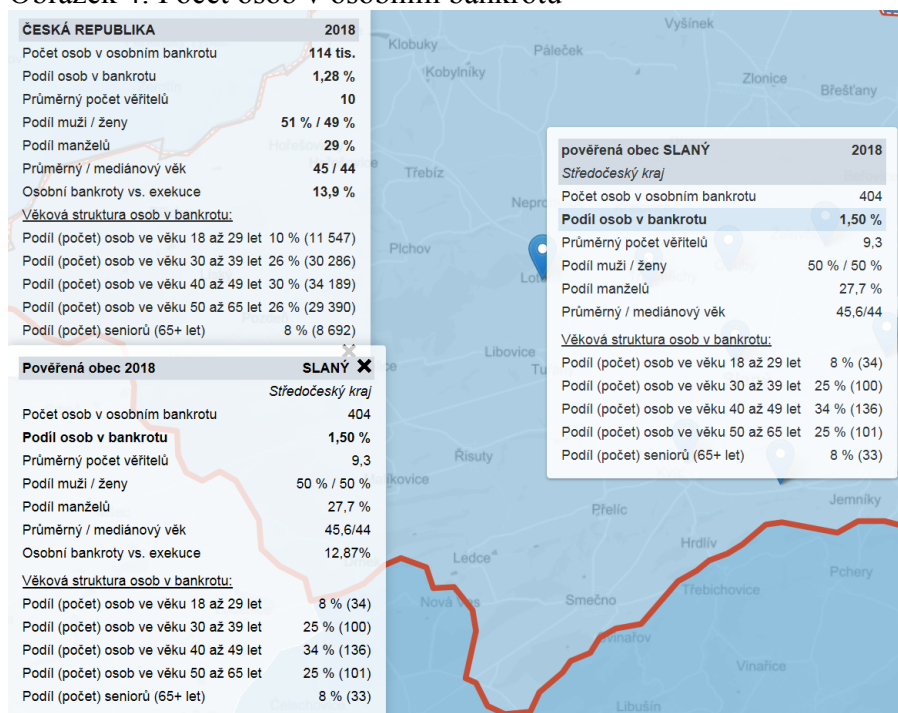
Obrázek 4: Počet osob v osobním bankrotu

| ČESKÁ REPUBLIKA | 2018 |
|---|---|
| Počet osob v osobním bankrotu | 114 tis. |
| Podíl osob v bankrotu | 1,28 % |
| Průměrný počet věřitelů | 10 |
| Podíl muži / ženy | 51 % / 49 % |
| Podíl manželů | 29 % |
| Průměrný / mediánový věk | 45 / 44 |
| Osobní bankroty vs. exekuce | 13,9 % |

Věková struktura osob v bankrotu:

| | |
|---|---|
| Podíl (počet) osob ve věku 18 až 29 let | 10 % (11 547) |
| Podíl (počet) osob ve věku 30 až 39 let | 26 % (30 286) |
| Podíl (počet) osob ve věku 40 až 49 let | 30 % (34 189) |
| Podíl (počet) osob ve věku 50 až 65 let | 26 % (29 390) |
| Podíl (počet) seniorů (65+ let) | 8 % (8 692) |

| Pověřená obec 2018 | SLANÝ ✕ |
|---|---|
| | Středočeský kraj |
| Počet osob v osobním bankrotu | 404 |
| Podíl osob v bankrotu | 1,50 % |
| Průměrný počet věřitelů | 9,3 |
| Podíl muži / ženy | 50 % / 50 % |
| Podíl manželů | 27,7 % |
| Průměrný / mediánový věk | 45,6/44 |
| Osobní bankroty vs. exekuce | 12,87% |

Věková struktura osob v bankrotu:

| | |
|---|---|
| Podíl (počet) osob ve věku 18 až 29 let | 8 % (34) |
| Podíl (počet) osob ve věku 30 až 39 let | 25 % (100) |
| Podíl (počet) osob ve věku 40 až 49 let | 34 % (136) |
| Podíl (počet) osob ve věku 50 až 65 let | 25 % (101) |
| Podíl (počet) seniorů (65+ let) | 8 % (33) |

| pověřená obec SLANÝ | 2018 |
|---|---|
| Středočeský kraj | |
| Počet osob v osobním bankrotu | 404 |
| Podíl osob v bankrotu | 1,50 % |
| Průměrný počet věřitelů | 9,3 |
| Podíl muži / ženy | 50 % / 50 % |
| Podíl manželů | 27,7 % |
| Průměrný / mediánový věk | 45,6/44 |

Věková struktura osob v bankrotu:

| | |
|---|---|
| Podíl (počet) osob ve věku 18 až 29 let | 8 % (34) |
| Podíl (počet) osob ve věku 30 až 39 let | 25 % (100) |
| Podíl (počet) osob ve věku 40 až 49 let | 34 % (136) |
| Podíl (počet) osob ve věku 50 až 65 let | 25 % (101) |
| Podíl (počet) seniorů (65+ let) | 8 % (33) |

Vyšínek Klobuky Páleček Kobylníky Zlonice Břešťany Třebíz Neprobylice Plchov Libovice Řisuty Přelíc Jemníky Hrdlív Ledce Nová Ves Smečno Třebichovice Pchery Vinařice Libušín